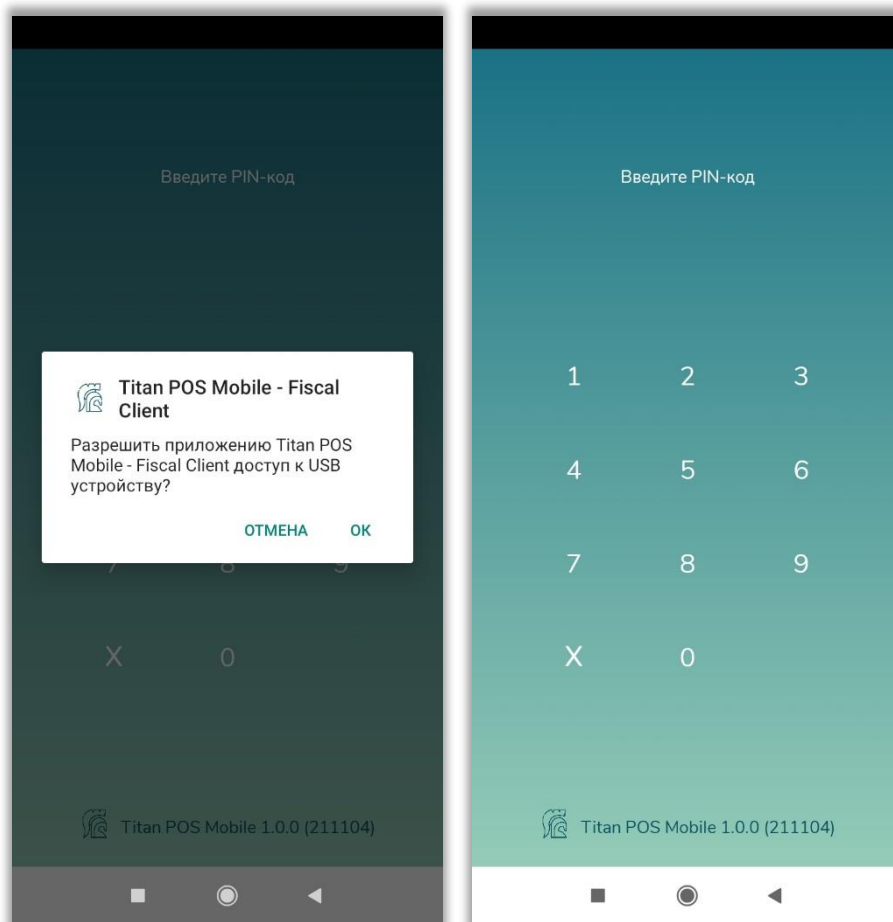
Введите PIN-код

Titan POS Mobile - Fiscal Client

Разрешить приложению Titan POS Mobile - Fiscal Client доступ к USB устройству?

ОТМЕНА ОК

7 8 9

X 0

Titan POS Mobile 1.0.0 (211104)

Введите PIN-код

1 2 3

4 5 6

7 8 9

X 0

Titan POS Mobile 1.0.0 (211104)